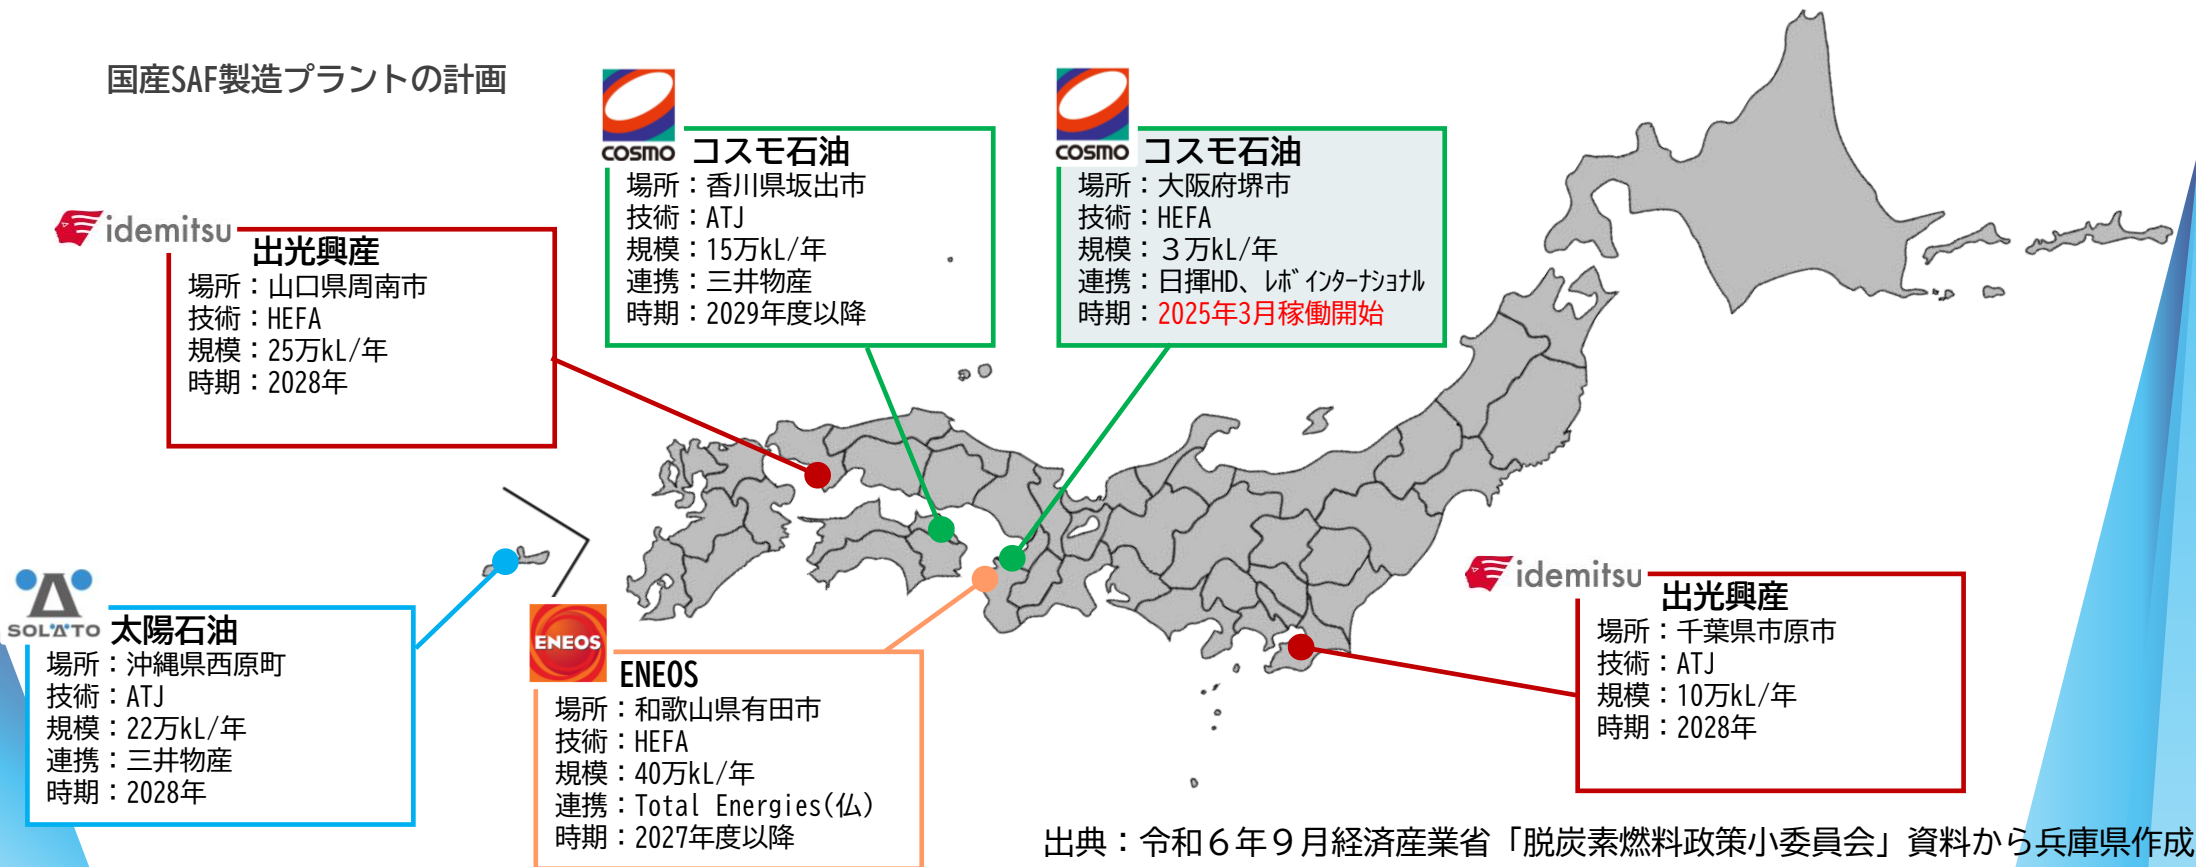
国産SAF製造プラントの計画

cosmo コスモ石油
場所：香川県坂出市
技術：ATJ
規模：15万kL/年
連携：三井物産
時期：2029年度以降

cosmo コスモ石油
場所：大阪府堺市
技術：HEFA
規模：３万kL/年
連携：日揮HD、ﾚﾎﾞ ｲﾝﾀｰﾅｼｮﾅﾙ
時期：2025年3月稼働開始

idemitsu 出光興産
場所：山口県周南市
技術：HEFA
規模：25万kL/年
時期：2028年

SOLATO 太陽石油
場所：沖縄県西原町
技術：ATJ
規模：22万kL/年
連携：三井物産
時期：2028年

ENEOS
ENEOS
場所：和歌山県有田市
技術：HEFA
規模：40万kL/年
連携：Total Energies(仏)
時期：2027年度以降

idemitsu 出光興産
場所：千葉県市原市
技術：ATJ
規模：10万kL/年
時期：2028年

出典：令和６年９月経済産業省「脱炭素燃料政策小委員会」資料から兵庫県作成